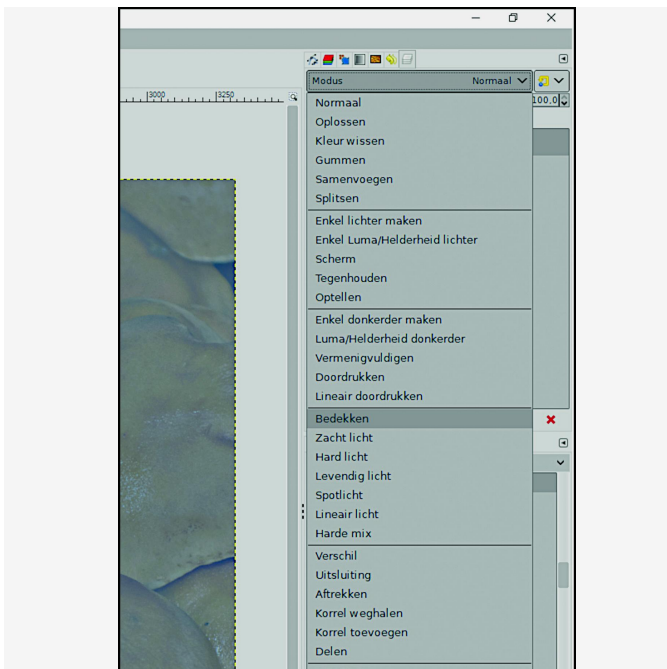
Modus Normaal

3000 3250

100.0

Normaal
Oplossen
Kleur wissen
Gummen
Samenvoegen
Splitsen

Enkel lichter maken
Enkel Luma/Helderheid lichter
Scherm
Tegenhouden
Optellen

Enkel donkerder maken
Luma/Helderheid donkerder
Vermenigvuldigen
Doordrukken
Lineair doordrukken

Bedekken
Zacht licht
Hard licht
Levendig licht
Spotlicht
Lineair licht
Harde mix

Verschil
Uitsluiting
Aftrekken
Korrel weghalen
Korrel toevoegen
Delen